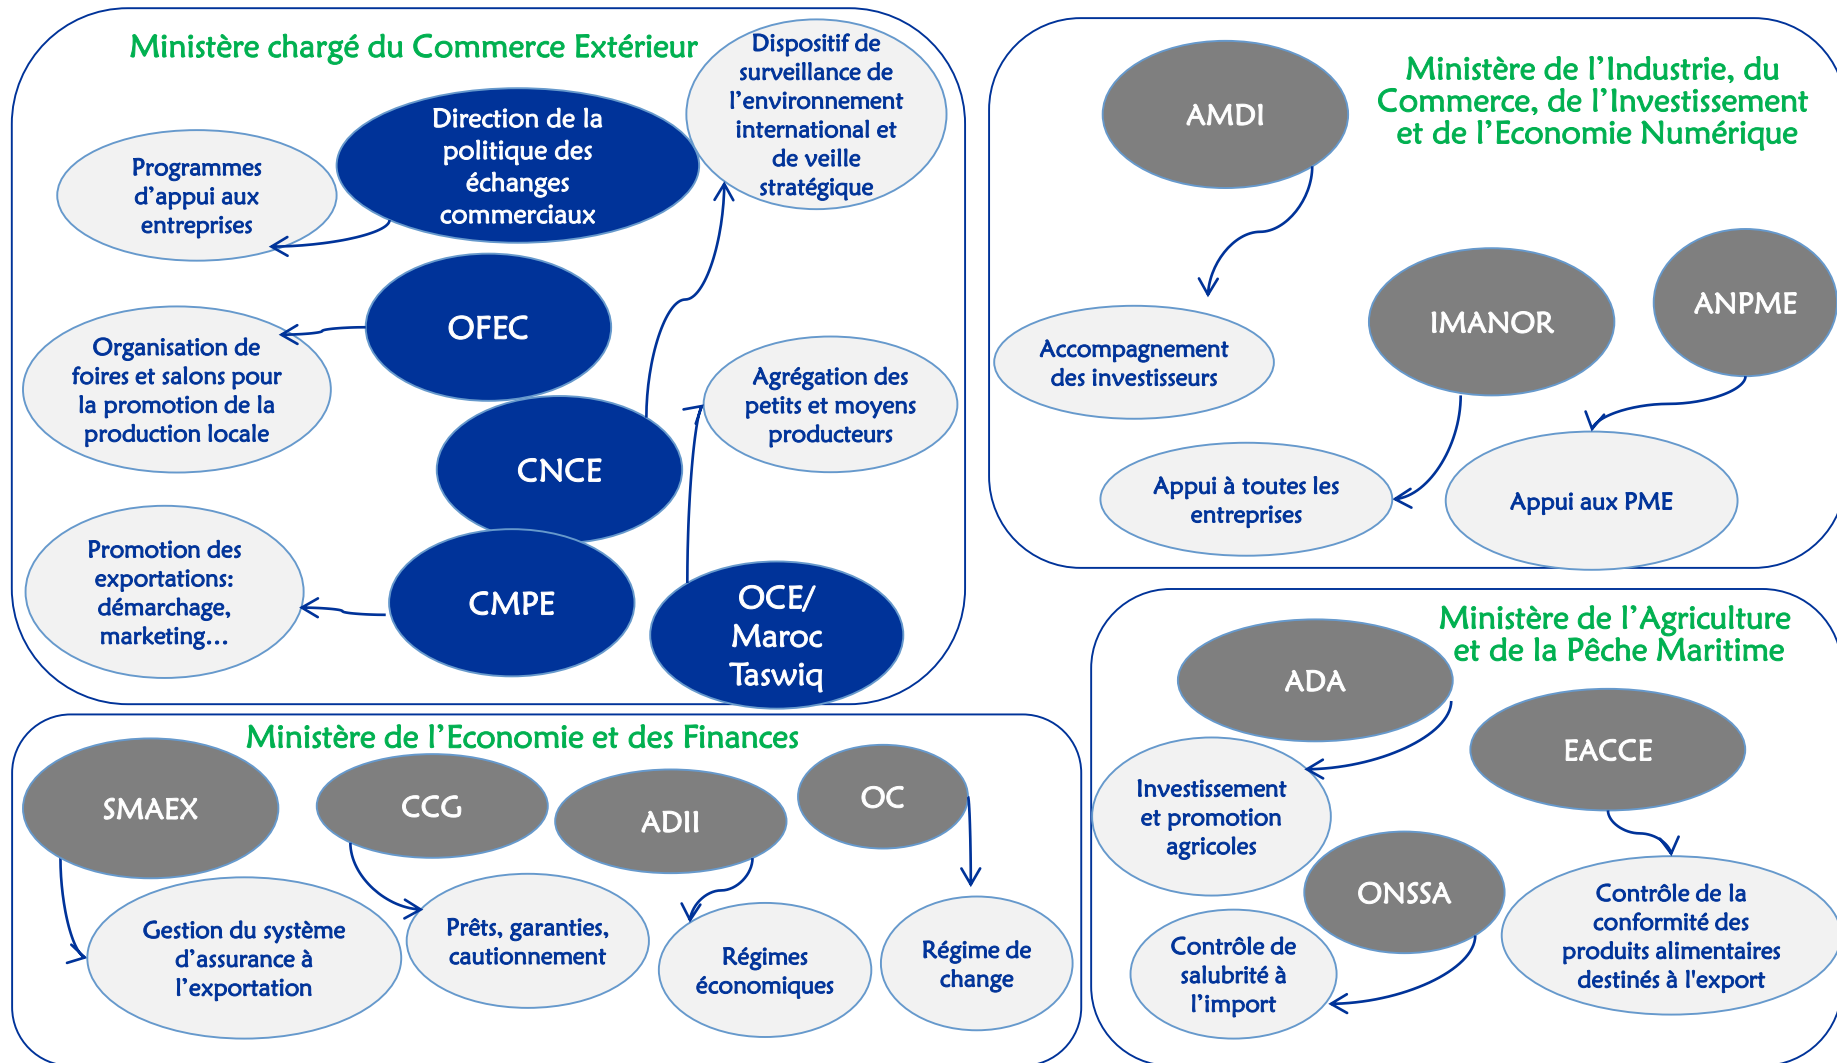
Ministère chargé du Commerce Extérieur

Direction de la politique des échanges commerciaux

Programmes d'appui aux entreprises

Dispositif de surveillance de l'environnement international et de veille stratégique

OFEC

Organisation de foires et salons pour la promotion de la production locale

CNCE

Agrégation des petits et moyens producteurs

CMPE

Promotion des exportations: démarchage, marketing…

OCE/ Maroc Taswiq

Ministère de l'Industrie, du Commerce, de l'Investissement et de l'Economie Numérique

AMDI

Accompagnement des investisseurs

IMANOR

ANPME

Appui à toutes les entreprises

Appui aux PME

Ministère de l'Economie et des Finances

SMAEX

CCG

ADII

OC

Gestion du système d'assurance à l'exportation

Prêts, garanties, cautionnement

Régimes économiques

Régime de change

Ministère de l'Agriculture et de la Pêche Maritime

ADA

EACCE

Investissement et promotion agricoles

ONSSA

Contrôle de salubrité à l'import

Contrôle de la conformité des produits alimentaires destinés à l'export